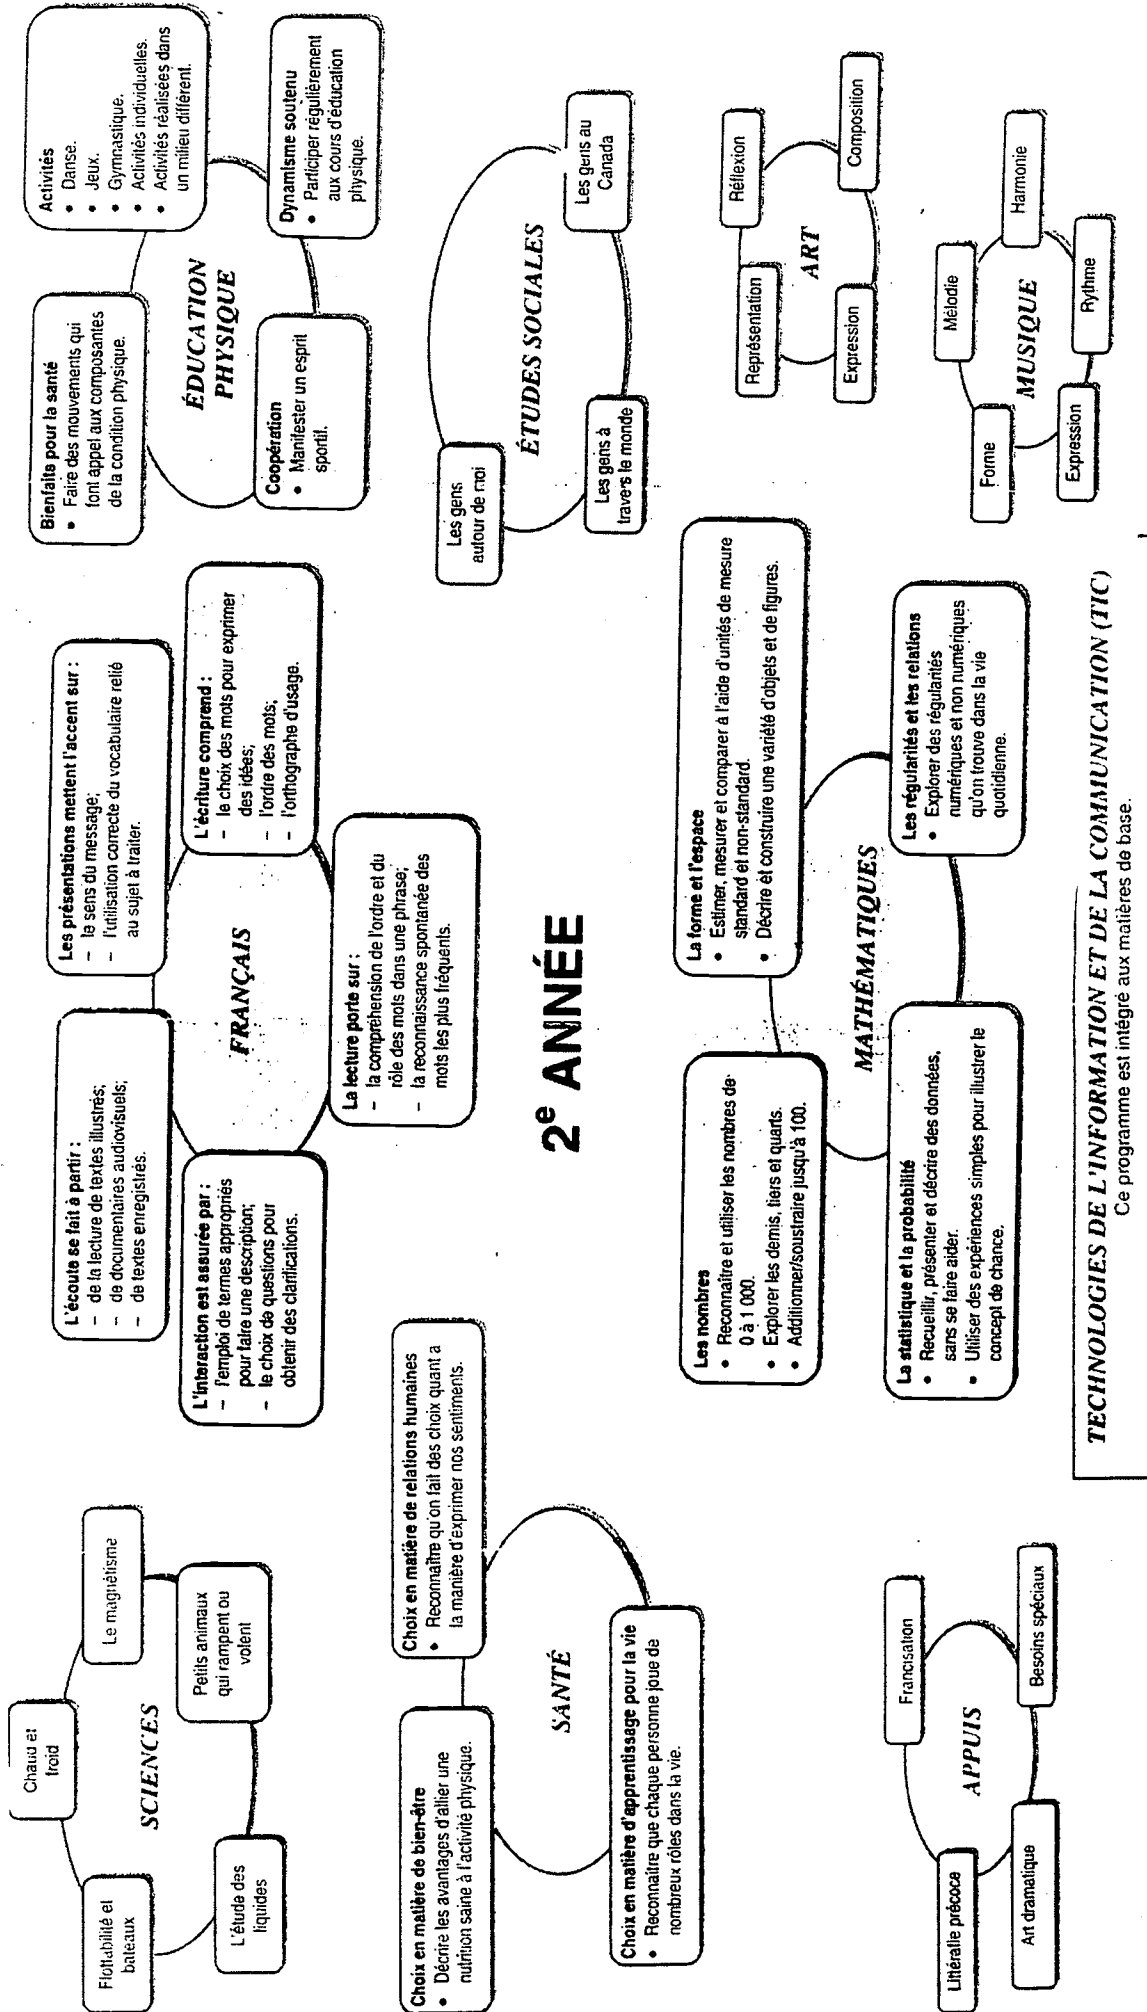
2$^{e}$ ANNÉE

SCIENCES

Flottabilité et bateaux

Chaud et froid

Le magnétisme

L'étude des liquides

Petits animaux qui rampent ou volent

SANTÉ

Choix en matière de bien-être
• Décrire les avantages d'allier une nutrition saine à l'activité physique.

Choix en matière de relations humaines
• Reconnaître qu'on fait des choix quant à la manière d'exprimer nos sentiments.

Choix en matière d'apprentissage pour la vie
• Reconnaître que chaque personne joue de nombreux rôles dans la vie.

APPUIS

Littératie précoce

Francisation

Art dramatique

Besoins spéciaux

FRANÇAIS

L'écoute se fait à partir :
- de la lecture de textes illustrés;
- de documentaires audiovisuels;
- de textes enregistrés.

Les présentations mettent l'accent sur :
- le sens du message;
- l'utilisation correcte du vocabulaire relié au sujet à traiter.

L'interaction est assurée par :
- l'emploi de termes appropriés pour faire une description;
- le choix de questions pour obtenir des clarifications.

L'écriture comprend :
- le choix des mots pour exprimer des idées;
- l'ordre des mots;
- l'orthographe d'usage.

La lecture porte sur :
- la compréhension de l'ordre et du rôle des mots dans une phrase;
- la reconnaissance spontanée des mots les plus fréquents.

MATHÉMATIQUES

Les nombres
• Reconnaître et utiliser les nombres de 0 à 1 000.
• Explorer les demis, tiers et quarts.
• Additionner/soustraire jusqu'à 100.

La forme et l'espace
• Estimer, mesurer et comparer à l'aide d'unités de mesure standard et non-standard.
• Décrire et construire une variété d'objets et de figures.

La statistique et la probabilité
• Recueillir, présenter et décrire des données, sans se faire aider.
• Utiliser des expériences simples pour illustrer le concept de chance.

Les régularités et les relations
• Explorer des régularités numériques et non numériques qu'on trouve dans la vie quotidienne.

ÉDUCATION PHYSIQUE

Bienfaits pour la santé
• Faire des mouvements qui font appel aux composantes de la condition physique.

Activités
• Danse.
• Jeux.
• Gymnastique.
• Activités individuelles.
• Activités réalisées dans un milieu différent.

Coopération
• Manifester un esprit sportif.

Dynamisme soutenu
• Participer régulièrement aux cours d'éducation physique.

ÉTUDES SOCIALES

Les gens autour de moi

Les gens au Canada

Les gens à travers le monde

ART

Représentation

Réflexion

Expression

Composition

MUSIQUE

Mélodie

Harmonie

Forme

Expression

Rythme

TECHNOLOGIES DE L'INFORMATION ET DE LA COMMUNICATION (TIC)
Ce programme est intégré aux matières de base.